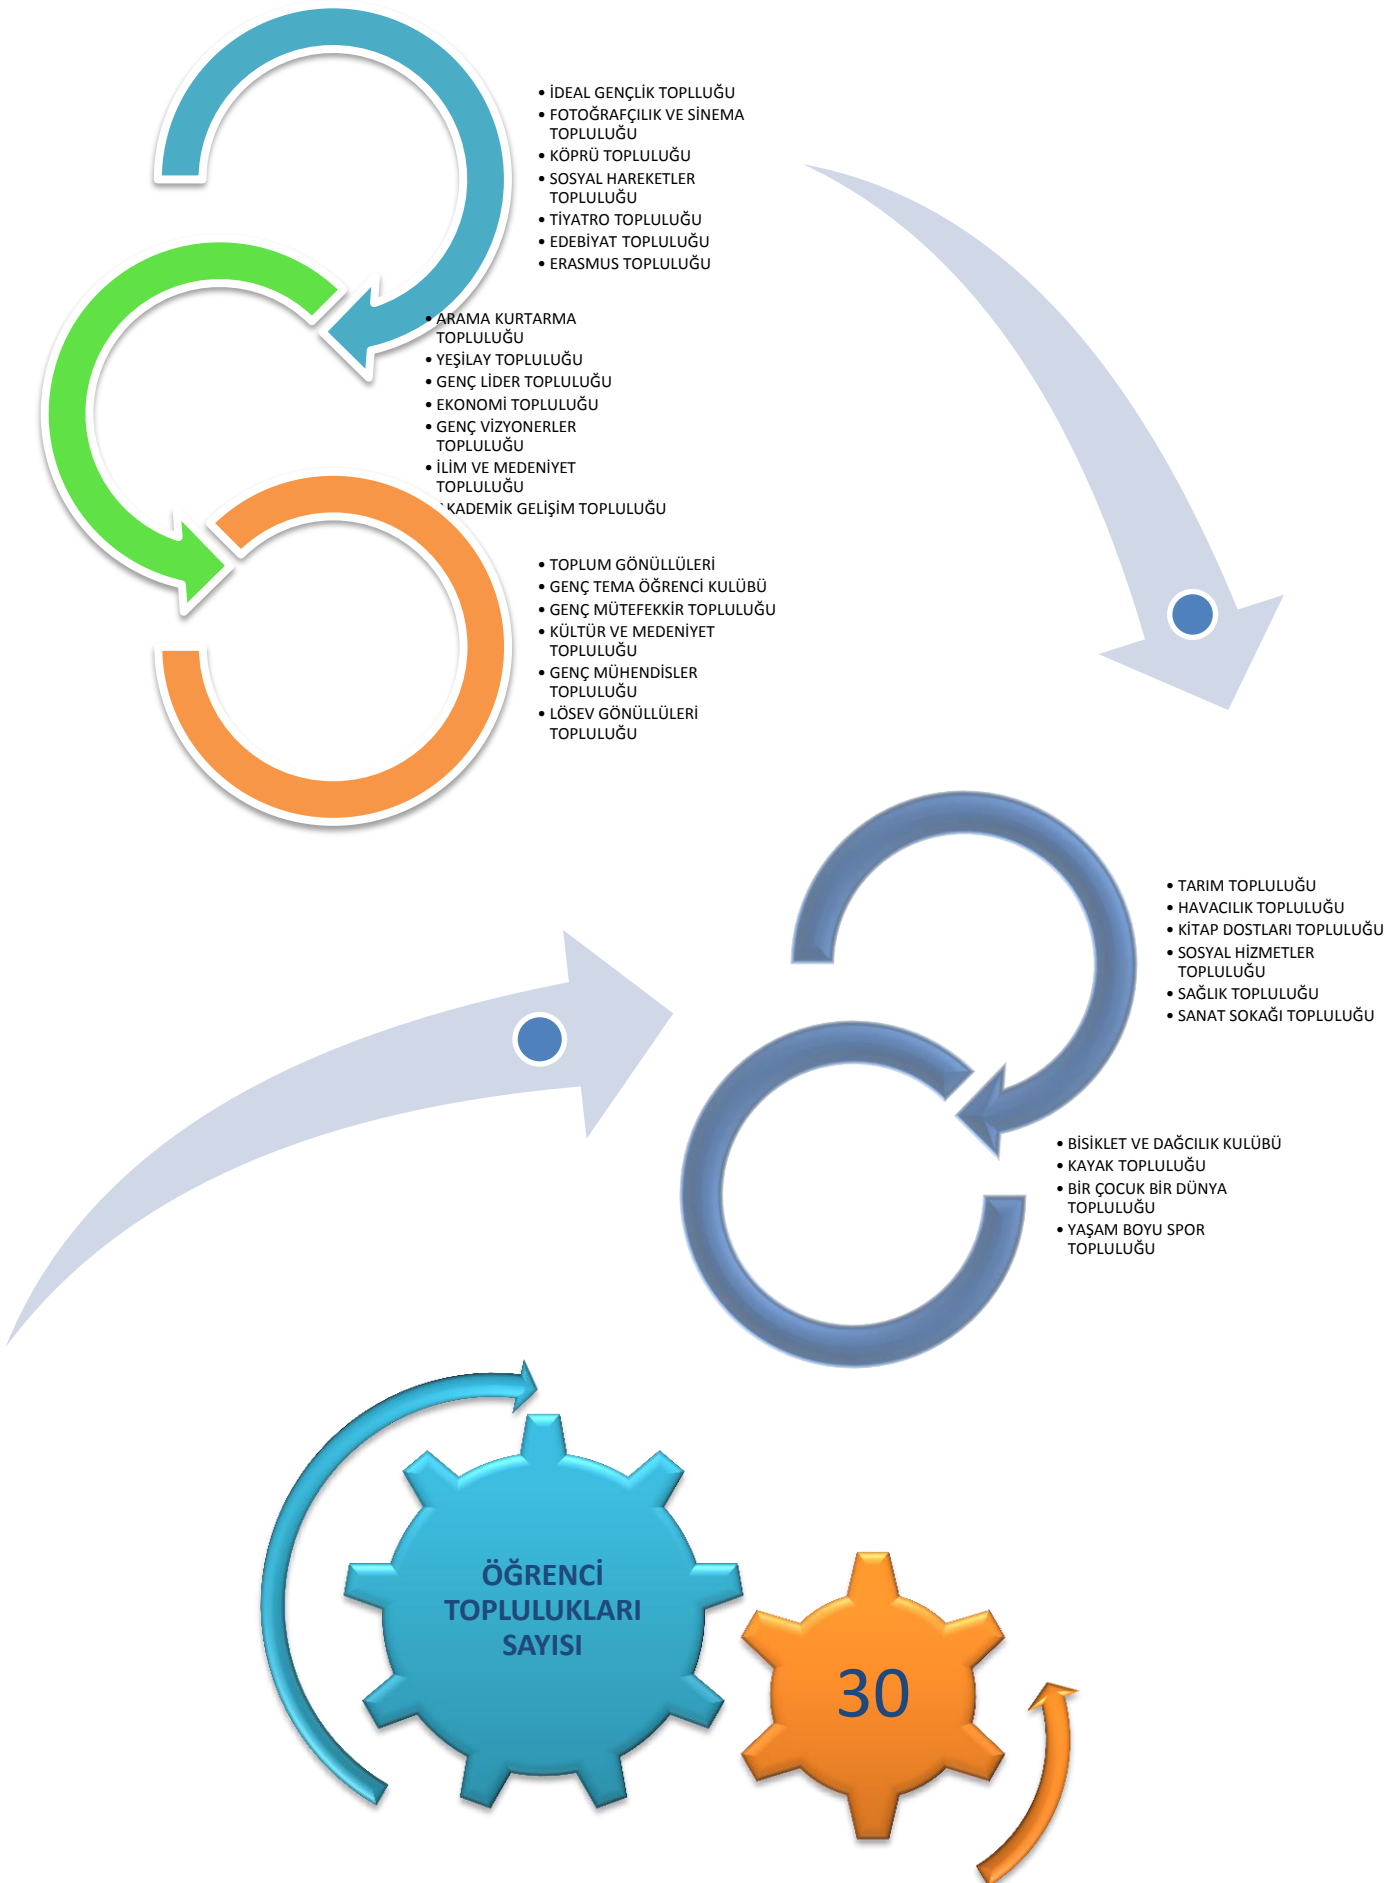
• İDEAL GENÇLİK TOPLLUĞU
• FOTOĞRAFÇILIK VE SİNEMA TOPLULUĞU
• KÖPRÜ TOPLULUĞU
• SOSYAL HAREKETLER TOPLULUĞU
• TİYATRO TOPLULUĞU
• EDEBİYAT TOPLULUĞU
• ERASMUS TOPLULUĞU

• ARAMA KURTARMA TOPLULUĞU
• YEŞİLAY TOPLULUĞU
• GENÇ LİDER TOPLULUĞU
• EKONOMİ TOPLULUĞU
• GENÇ VİZYONERLER TOPLULUĞU
• İLİM VE MEDENİYET TOPLULUĞU
• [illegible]KADEMİK GELİŞİM TOPLULUĞU

• TOPLUM GÖNÜLLÜLERİ
• GENÇ TEMA ÖĞRENCİ KULÜBÜ
• GENÇ MÜTEFEKKİR TOPLULUĞU
• KÜLTÜR VE MEDENİYET TOPLULUĞU
• GENÇ MÜHENDİSLER TOPLULUĞU
• LÖSEV GÖNÜLLÜLERİ TOPLULUĞU

• TARIM TOPLULUĞU
• HAVACILIK TOPLULUĞU
• KİTAP DOSTLARI TOPLULUĞU
• SOSYAL HİZMETLER TOPLULUĞU
• SAĞLIK TOPLULUĞU
• SANAT SOKAĞI TOPLULUĞU

• BİSİKLET VE DAĞCILIK KULÜBÜ
• KAYAK TOPLULUĞU
• BİR ÇOCUK BİR DÜNYA TOPLULUĞU
• YAŞAM BOYU SPOR TOPLULUĞU

ÖĞRENCİ TOPLULUKLARI SAYISI

30